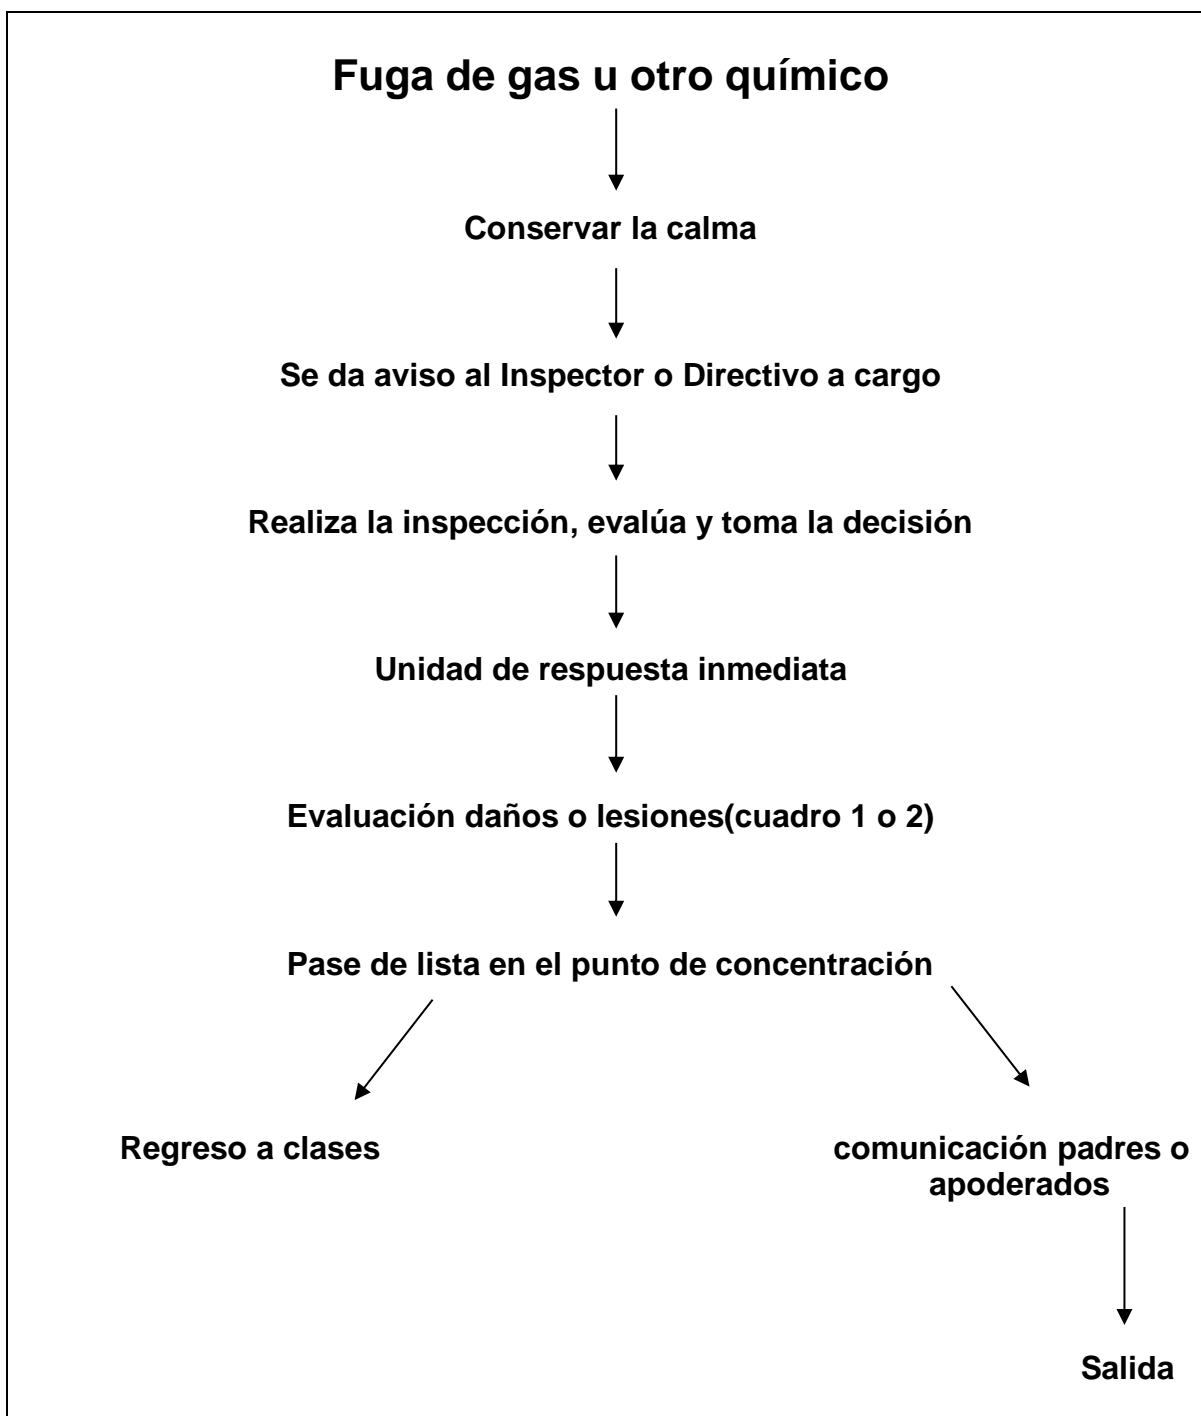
Fuga de gas u otro químico

Conservar la calma

Se da aviso al Inspector o Directivo a cargo

Realiza la inspección, evalúa y toma la decisión

Unidad de respuesta inmediata

Evaluación daños o lesiones(cuadro 1 o 2)

Pase de lista en el punto de concentración

Regreso a clases

comunicación padres o apoderados

Salida